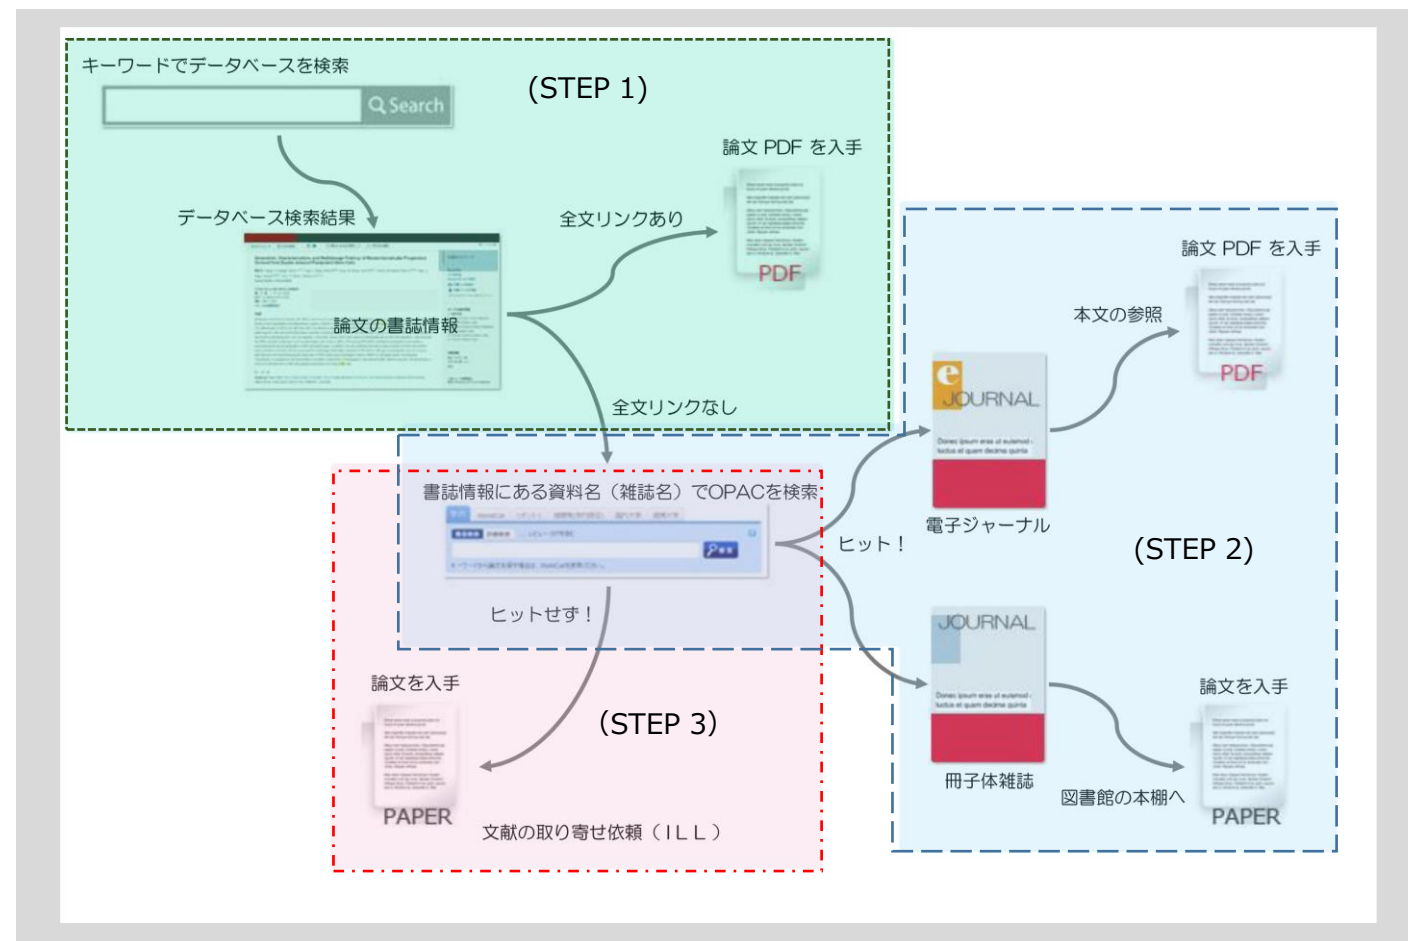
キーワードでデータベースを検索

Search

(STEP 1)

論文 PDF を入手

データベース検索結果

全文リンクあり

PDF

論文の書誌情報

全文リンクなし

論文 PDF を入手

本文の参照

PDF

e JOURNAL

Donec ipsum eras ut euismod luctus at quam dedme quinia

書誌情報にある資料名（雑誌名）でOPACを検索

ヒット！

電子ジャーナル

(STEP 2)

ヒットせず！

JOURNAL

Donec ipsum eras ut euismod luctus at quam dedme quinia

論文を入手

論文を入手

(STEP 3)

冊子体雑誌

図書館の本棚へ

PAPER

PAPER

文献の取り寄せ依頼（ＩＬＬ）